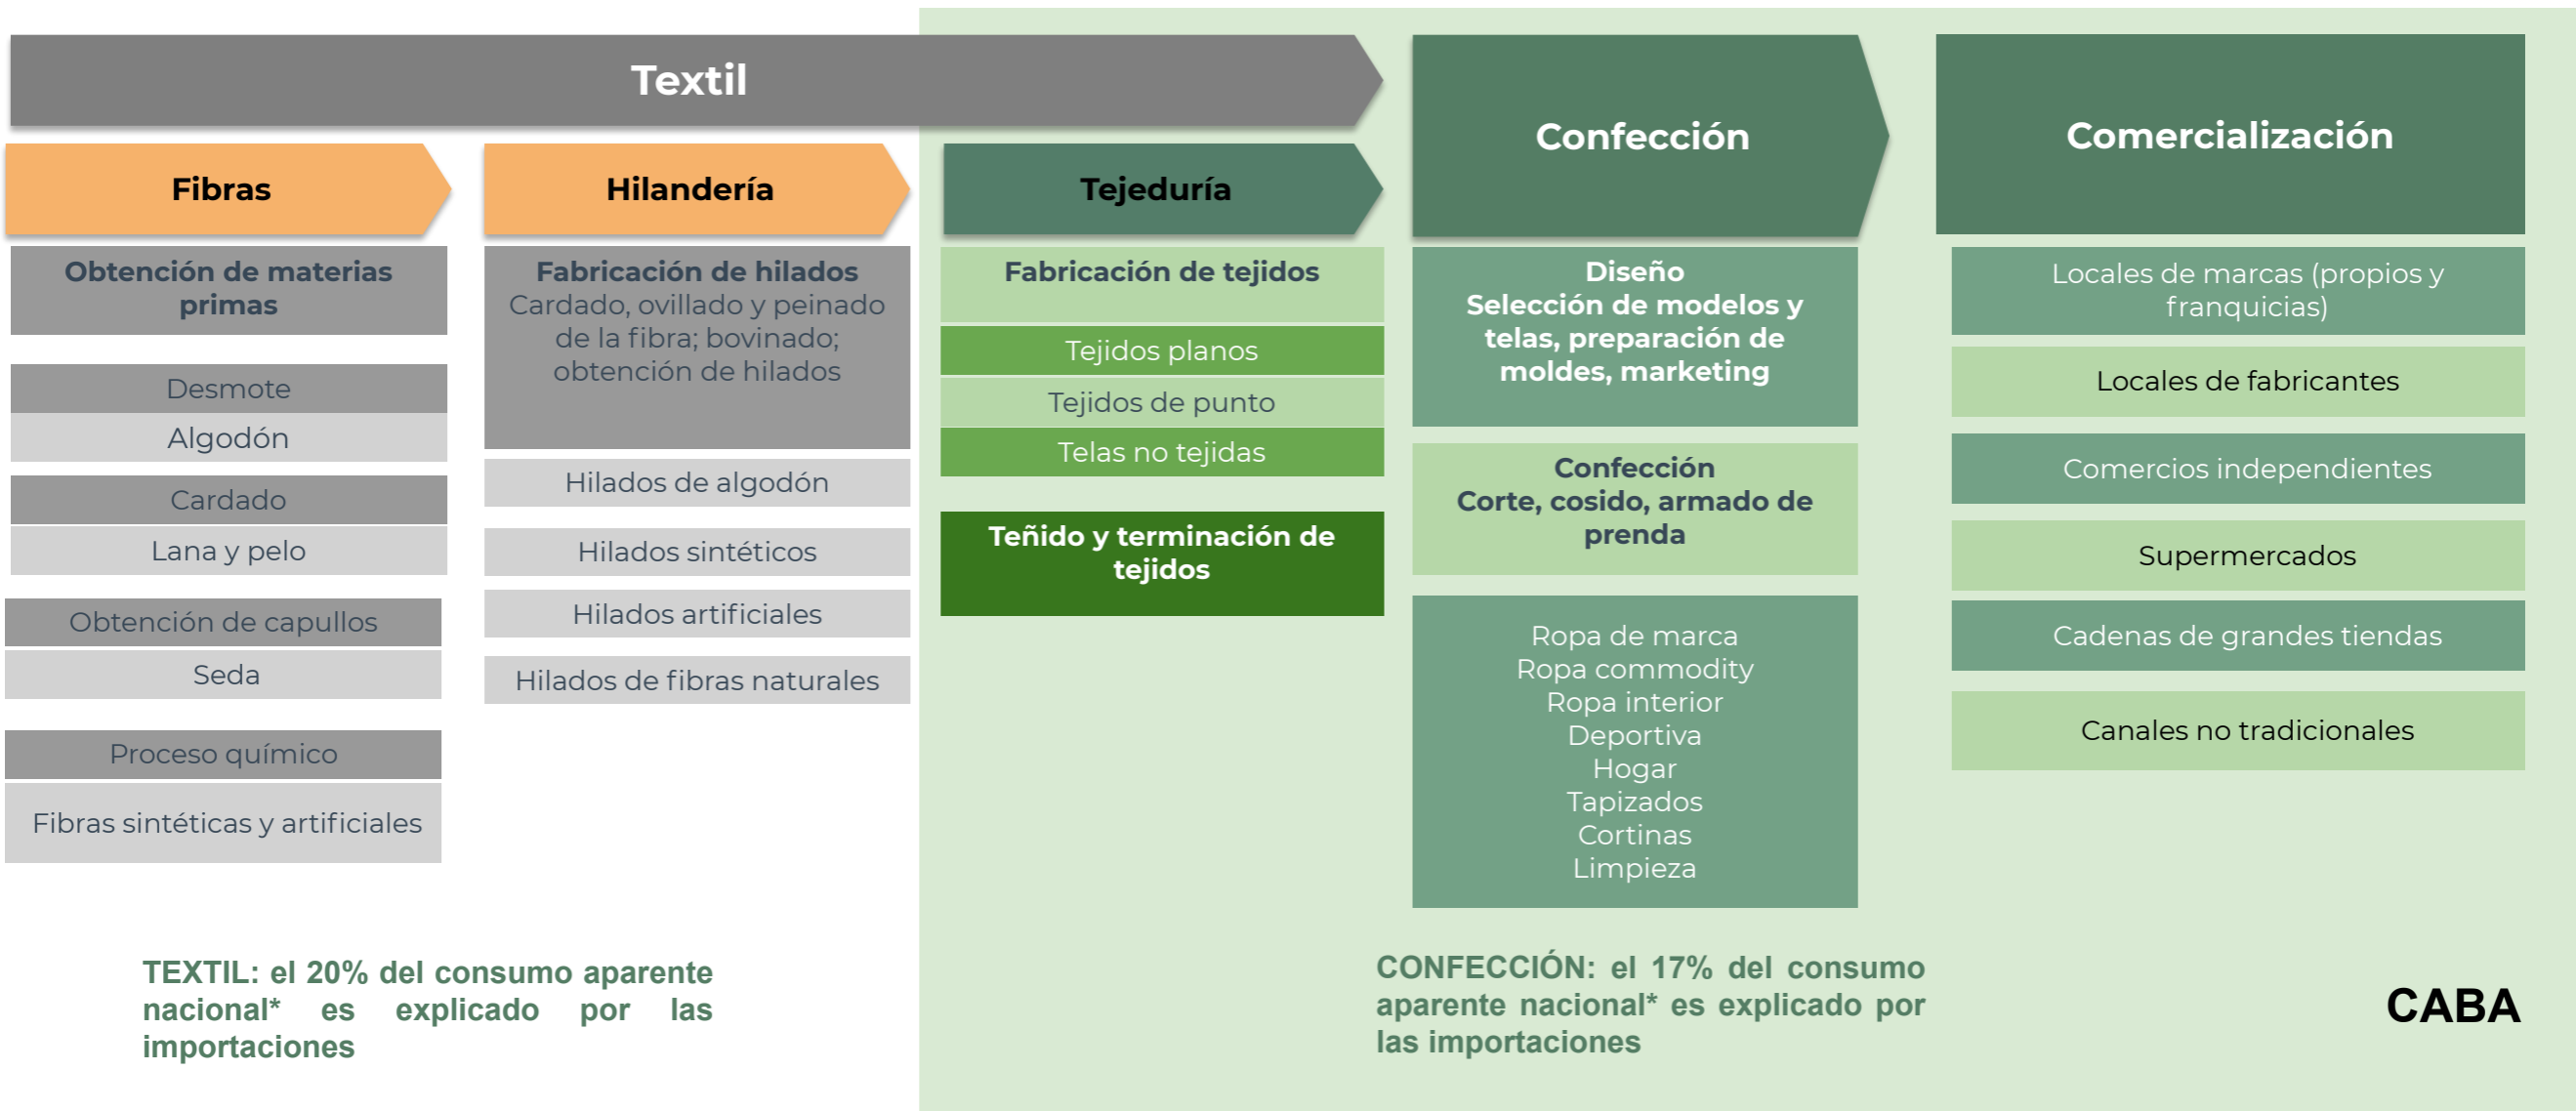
Textil

Fibras

Obtención de materias primas

Desmote

Algodón

Cardado

Lana y pelo

Obtención de capullos

Seda

Proceso químico

Fibras sintéticas y artificiales

Hilandería

Fabricación de hilados
Cardado, ovillado y peinado de la fibra; bovinado; obtención de hilados

Hilados de algodón

Hilados sintéticos

Hilados artificiales

Hilados de fibras naturales

Tejeduría

Fabricación de tejidos

Tejidos planos

Tejidos de punto

Telas no tejidas

Teñido y terminación de tejidos

Confección

Diseño
Selección de modelos y telas, preparación de moldes, marketing

Confección
Corte, cosido, armado de prenda

Ropa de marca
Ropa commodity
Ropa interior
Deportiva
Hogar
Tapizados
Cortinas
Limpieza

Comercialización

Locales de marcas (propios y franquicias)

Locales de fabricantes

Comercios independientes

Supermercados

Cadenas de grandes tiendas

Canales no tradicionales

TEXTIL: el 20% del consumo aparente nacional* es explicado por las importaciones

CONFECCIÓN: el 17% del consumo aparente nacional* es explicado por las importaciones

CABA